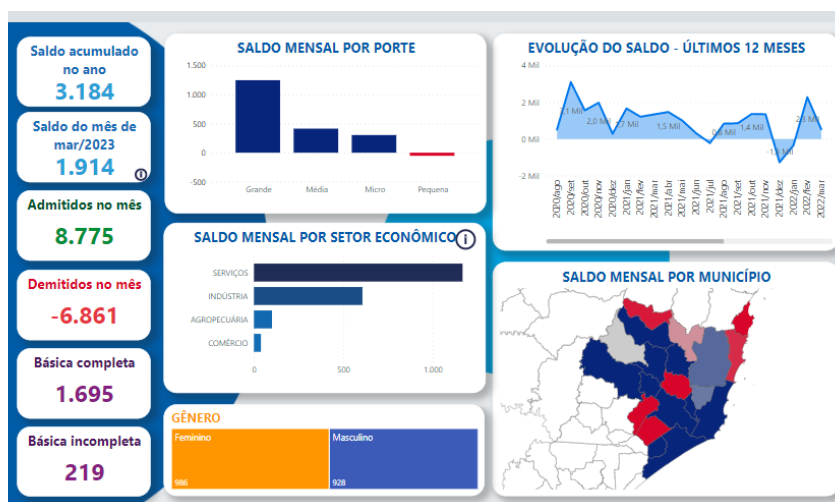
Saldo acumulado no ano
3.184

Saldo do mês de mar/2023
1.914

Admitidos no mês
8.775

Demitidos no mês
-6.861

Básica completa
1.695

Básica incompleta
219

SALDO MENSAL POR PORTE

1.500
1.000
500
0
-500

Grande
Média
Micro
Pequena

SALDO MENSAL POR SETOR ECONÔMICO

SERVIÇOS
INDÚSTRIA
AGROPECUÁRIA
COMÉRCIO

0
500
1.000

GÊNERO

Feminino
986
Masculino
928

EVOLUÇÃO DO SALDO - ÚLTIMOS 12 MESES

4 Mil
2 Mil
0 Mil
-2 Mil

3,1 Mil
2,0 Mil
1,7 Mil
1,5 Mil
0,8 Mil
1,4 Mil
-1,3 Mil
2,3 Mil

2020/ago
2020/set
2020/out
2020/nov
2020/dez
2021/jan
2021/fev
2021/mar
2021/abr
2021/mai
2021/jun
2021/jul
2021/ago
2021/set
2021/out
2021/nov
2021/dez
2022/jan
2022/fev
2022/mar

SALDO MENSAL POR MUNICÍPIO